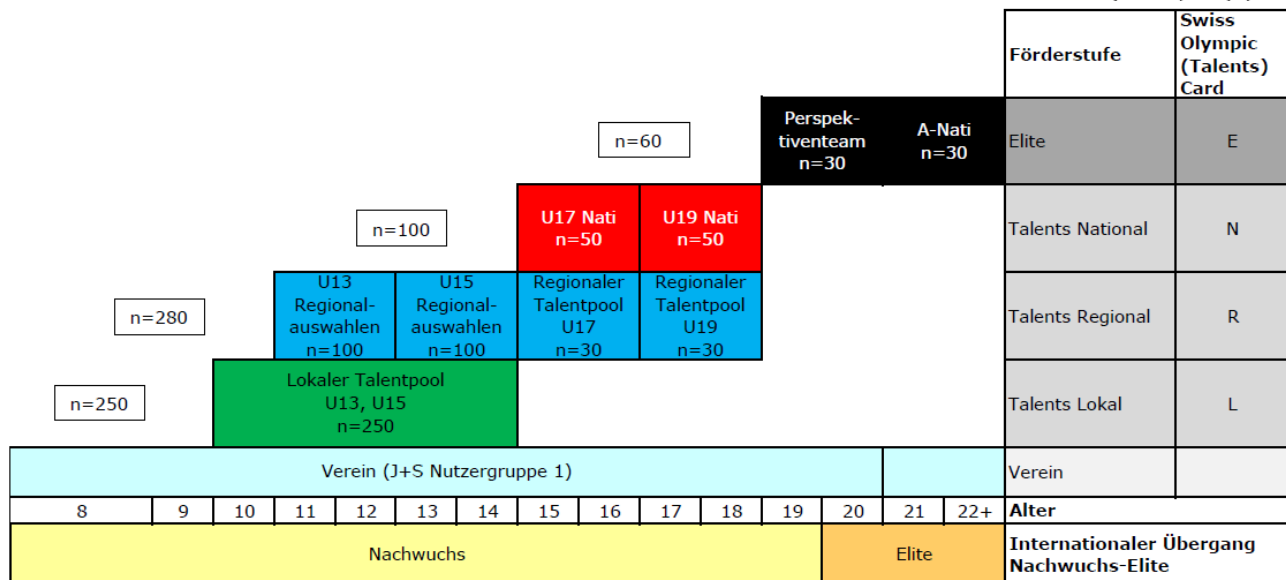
| Förderstufe | Swiss Olympic (Talents) Card |
|---|---|
| Elite | E |
| Talents National | N |
| Talents Regional | R |
| Talents Lokal | L |
| Verein | |

n=60

Perspektiventeam n=30

A-Nati n=30

n=100

U17 Nati n=50

U19 Nati n=50

n=280

U13 Regionalauswahlen n=100

U15 Regionalauswahlen n=100

Regionaler Talentpool U17 n=30

Regionaler Talentpool U19 n=30

n=250

Lokaler Talentpool U13, U15 n=250

Verein (J+S Nutzergruppe 1)

| 8 | 9 | 10 | 11 | 12 | 13 | 14 | 15 | 16 | 17 | 18 | 19 | 20 | 21 | 22+ | Alter |
|---|---|---|---|---|---|---|---|---|---|---|---|---|---|---|---|

Nachwuchs

Elite

Internationaler Übergang Nachwuchs-Elite